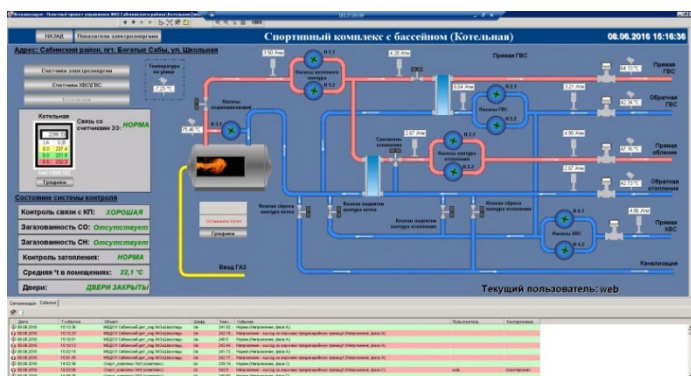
НАЗАД Показатели электроэнергии

Спортивный комплекс с бассейном (Котельная)

08.06.2016 15:16:36

Адрес: Сабинский район, пгт. Богатые Сабы, ул. Школьная

Счетчики электроэнергии

Счетчики ХВС/ГВС

Температура на улице

17,25 °C

Котельная

Связь со счетчиками ЭЭ: НОРМА

Графики

Состояние системы контроля

Контроль связи с КП: ХОРОШАЯ

Загазованность СО: Отсутствует

Загазованность СН: Отсутствует

Контроль затопления: НОРМА

Средняя t в помещениях: 22,1 °C

Двери: ДВЕРИ ЗАКРЫТЫ

Насосы котлового контура

Насосы подпитки котлов

Прямая ГВС

Обратная ГВС

Прямая отопление

Обратная отопление

Прямая ХВС

Насосы ГВС

Насосы контура отопления

Насосы ХВС

Смеситель отопления

Клапан подпитки контура котла

Клапан подпитки контура отопления

Клапан сброса контура котла

Клапан сброса контура отопления

Установить уставку

Графики

Ввод ГАЗ

Канализация

Текущий пользователь: web